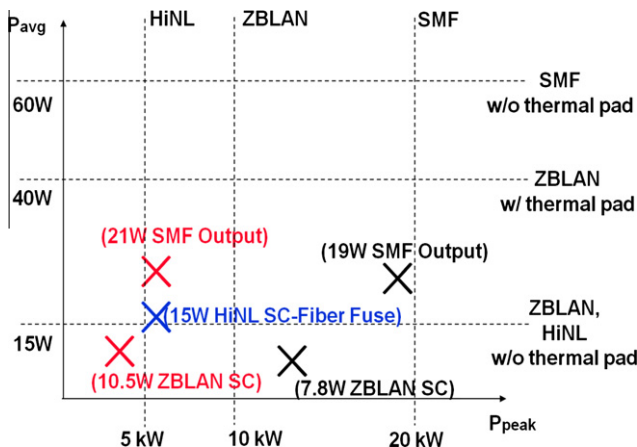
$P_{avg}$

HiNL ZBLAN SMF

SMF w/o thermal pad

60W

ZBLAN w/ thermal pad

40W

(21W SMF Output)

(19W SMF Output)

(15W HiNL SC-Fiber Fuse)

ZBLAN, HiNL w/o thermal pad

15W

(10.5W ZBLAN SC)

(7.8W ZBLAN SC)

$P_{peak}$

5 kW 10 kW 20 kW